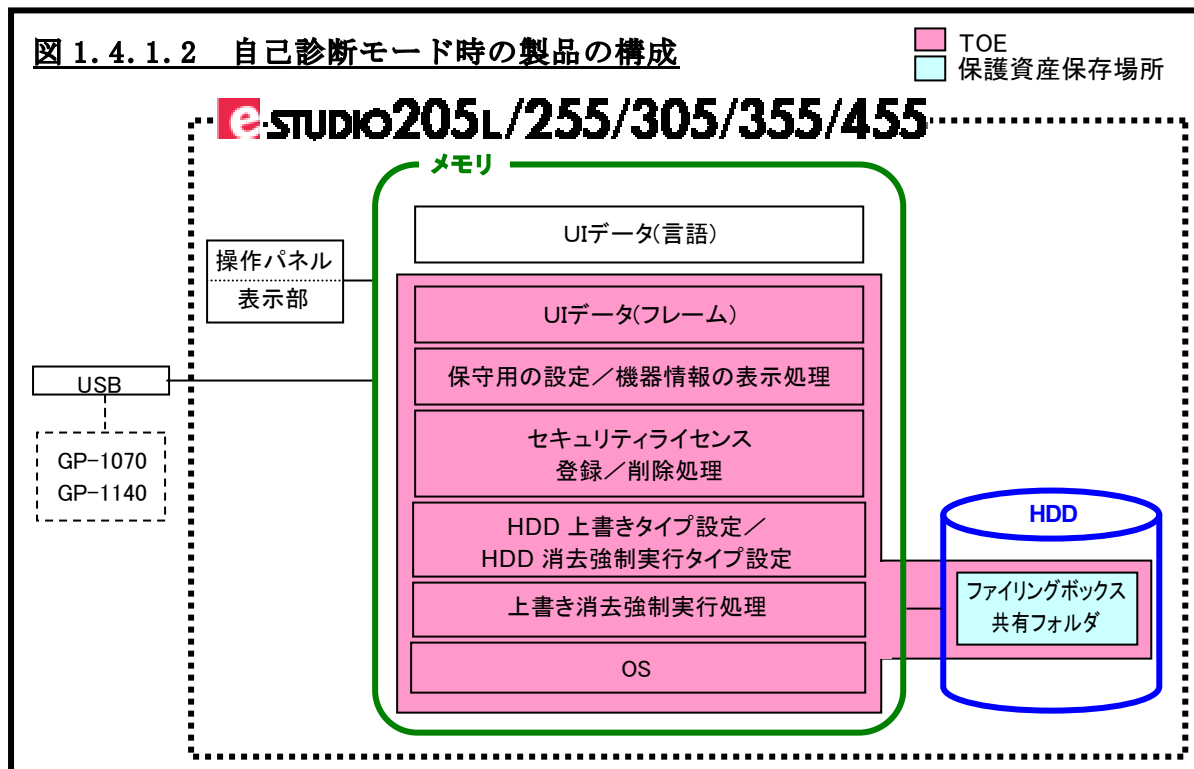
図 1.4.1.2　自己診断モード時の製品の構成

TOE
保護資産保存場所

e-STUDIO205L/255/305/355/455

メモリ

UIデータ(言語)

操作パネル
表示部

UIデータ(フレーム)

USB

保守用の設定／機器情報の表示処理

GP-1070
GP-1140

セキュリティライセンス
登録／削除処理

HDD

HDD 上書きタイプ設定／
HDD 消去強制実行タイプ設定

ファイリングボックス
共有フォルダ

上書き消去強制実行処理

OS